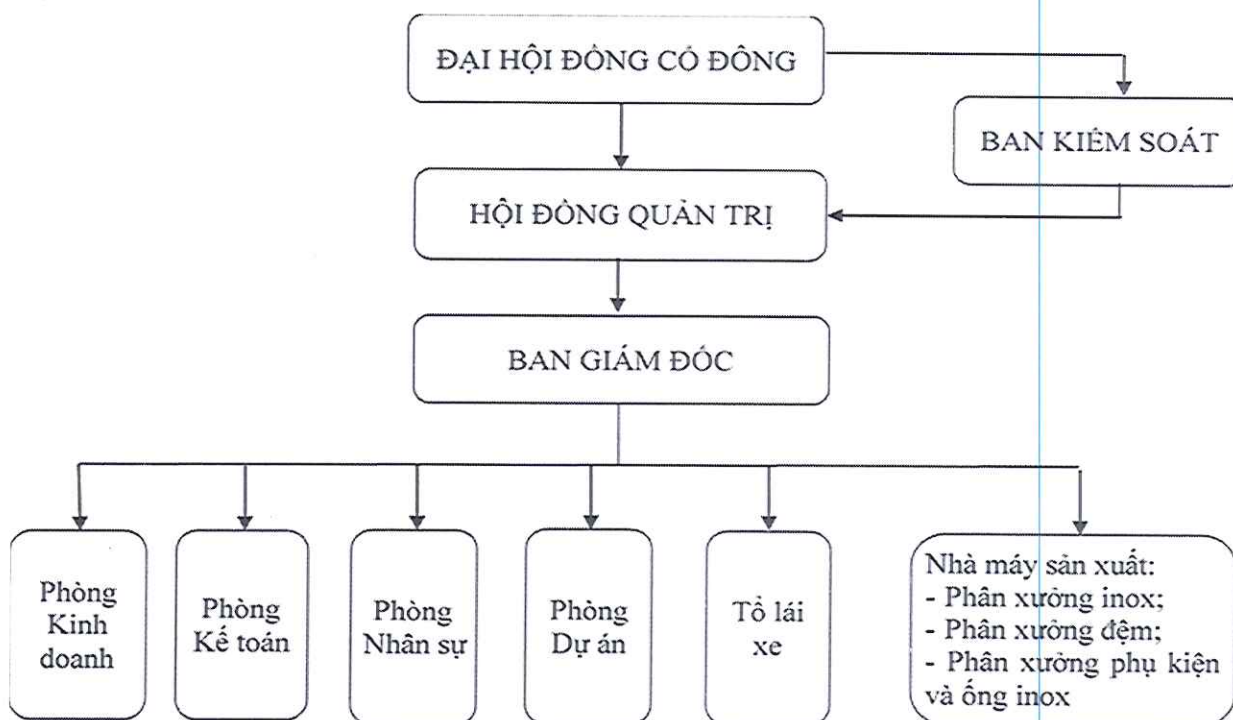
ĐẠI HỘI ĐỒNG CỔ ĐÔNG

BAN KIỂM SOÁT

HỘI ĐỒNG QUẢN TRỊ

BAN GIÁM ĐỐC

Phòng Kinh doanh

Phòng Kế toán

Phòng Nhân sự

Phòng Dự án

Tổ lái xe

Nhà máy sản xuất:
- Phân xưởng inox;
- Phân xưởng đệm;
- Phân xưởng phụ kiện và ống inox